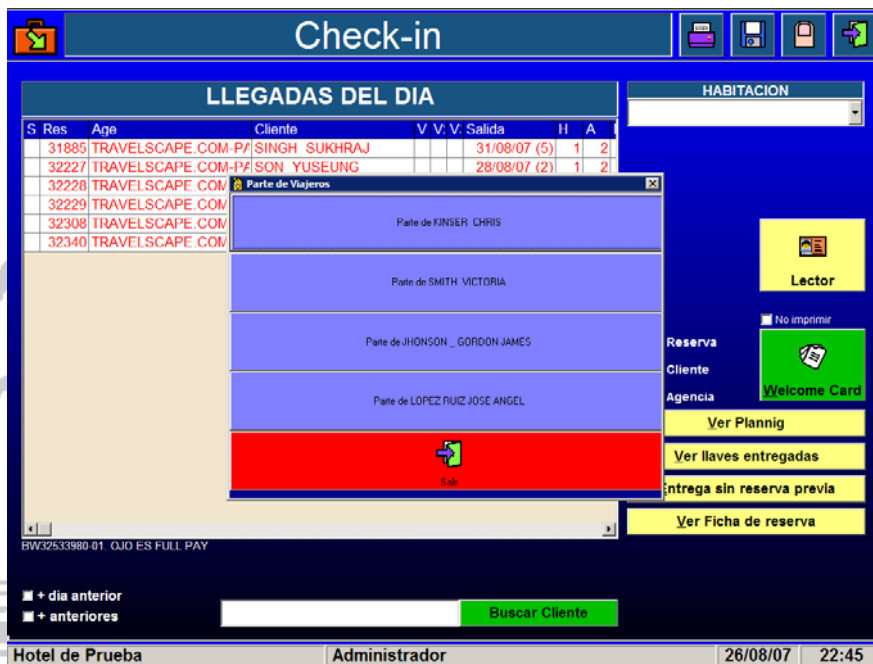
Check-in

LLEGADAS DEL DIA

| S | Res | Age | Cliente | V | V | V | Salida | H | A |
|---|---|---|---|---|---|---|---|---|---|
| | 31885 | TRAVELSCAPE.COM-PA | SINGH SUKHRAJ | | | | 31/08/07 (5) | 1 | 2 |
| | 32227 | TRAVELSCAPE.COM-PA | SON YUSEUNG | | | | 28/08/07 (2) | 1 | 2 |
| | 32228 | TRAVELSCAPE.COM | | | | | | | |
| | 32229 | TRAVELSCAPE.COM | | | | | | | |
| | 32308 | TRAVELSCAPE.COM | | | | | | | |
| | 32340 | TRAVELSCAPE.COM | | | | | | | |

Parte de Viajeros

Parte de KINSER CHRIS

Parte de SMITH VICTORIA

Parte de JHONSON _ GORDON JAMES

Parte de LOPEZ RUIZ JOSE ANGEL

Salir

BW32533980-01. OJO ES FULL PAY

+ dia anterior
+ anteriores

Buscar Cliente

HABITACION

Lector

No imprimir

Reserva
Cliente
Agencia

Welcome Card

Ver Plannig

Ver llaves entregadas

Entrega sin reserva previa

Ver Ficha de reserva

Hotel de Prueba | Administrador | 26/08/07 | 22:45